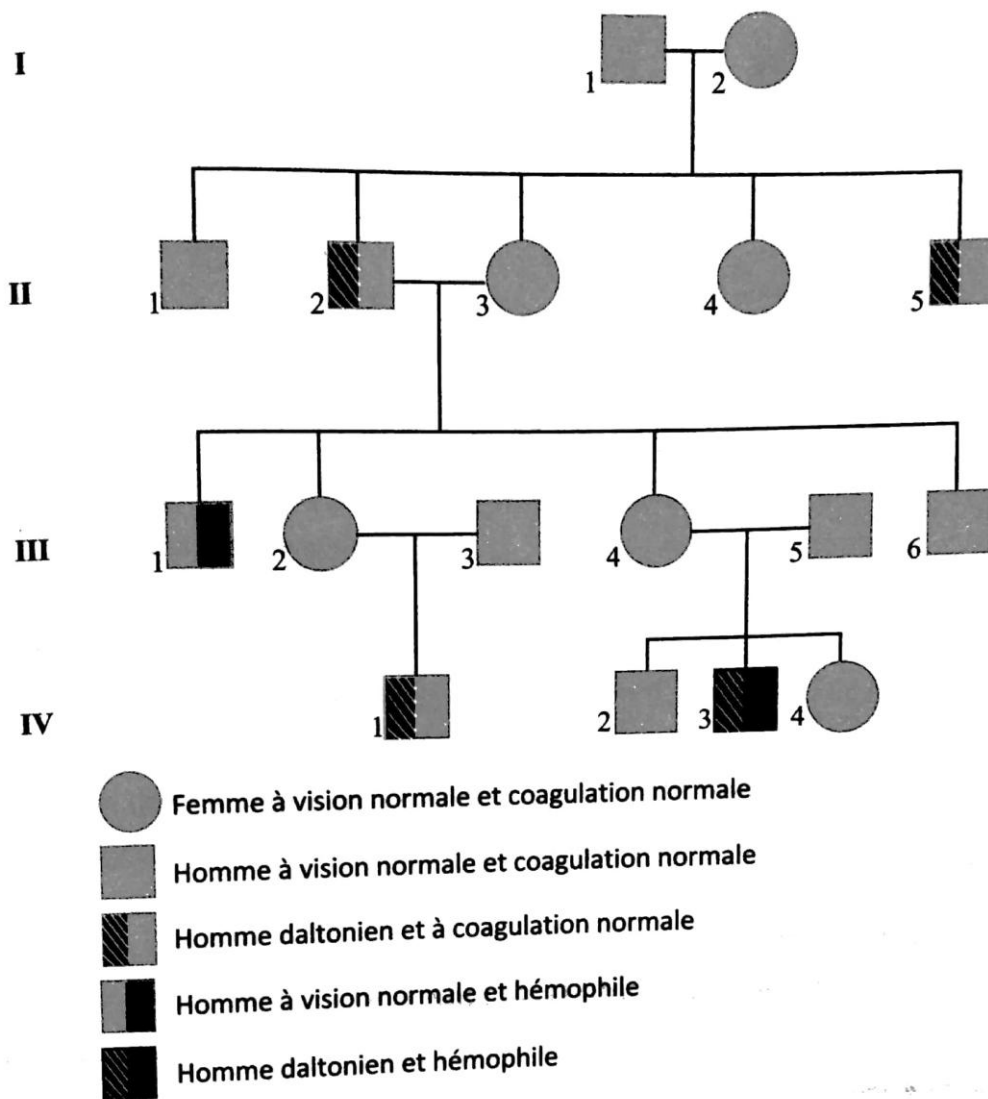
I
1 2

II
1 2 3 4 5

III
1 2 3 4 5 6

IV
1 2 3 4

Femme à vision normale et coagulation normale

Homme à vision normale et coagulation normale

Homme daltonien et à coagulation normale

Homme à vision normale et hémophile

Homme daltonien et hémophile